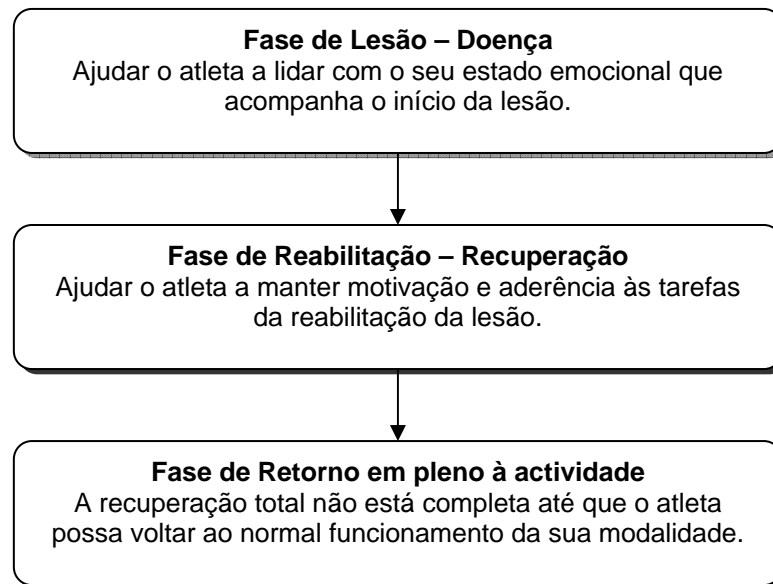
Fase de Lesão – Doença
Ajudar o atleta a lidar com o seu estado emocional que acompanha o início da lesão.

Fase de Reabilitação – Recuperação
Ajudar o atleta a manter motivação e aderência às tarefas da reabilitação da lesão.

Fase de Retorno em pleno à actividade
A recuperação total não está completa até que o atleta possa voltar ao normal funcionamento da sua modalidade.